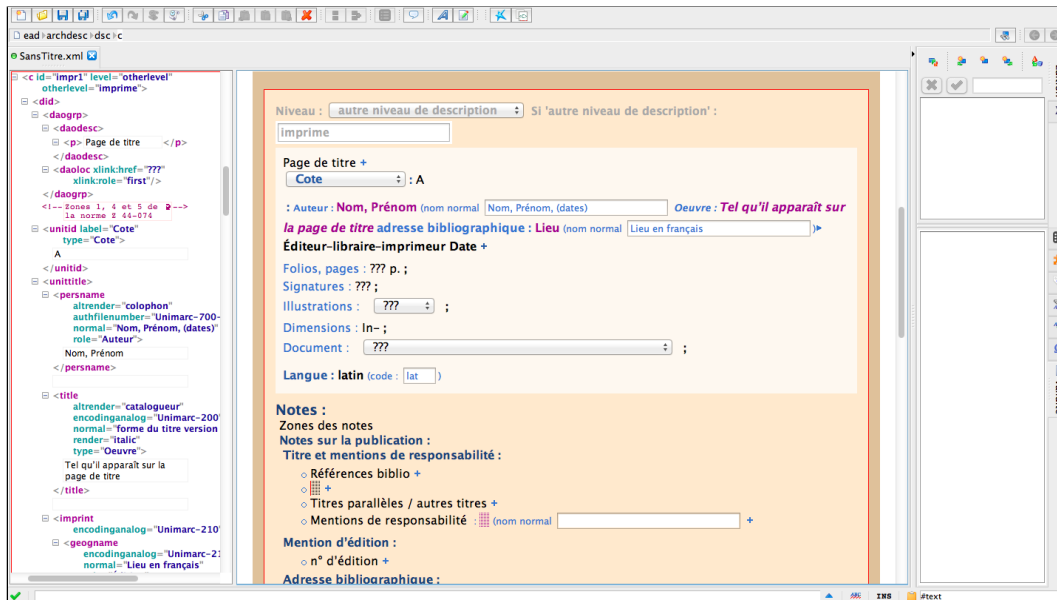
ead archdesc dsc c

SansTitre.xml

<c id="impr1" level="otherlevel" otherlevel="imprime">
<did>
<daogrp>
<daodesc>
<p> Page de titre </p>
</daodesc>
<daoloc xlink:href="???" xlink:role="first"/>
</daogrp>
<!-- Zones 1, 4 et 5 de la norme Z 44-074 -->
<unitid label="Cote" type="Cote">
A
</unitid>
<unittitle>
<persname altrender="colophon" authfilenumber="Unimarc-700- normal="Nom, Prénom, (dates)" role="Auteur">
Nom, Prénom
</persname>
<title altrender="catalogueur" encodinganalog="Unimarc-200' normal="forme du titre version render="italic" type="Oeuvre">
Tel qu'il apparaît sur la page de titre
</title>
<imprint encodinganalog="Unimarc-210'
<geogname encodinganalog="Unimarc-2' normal="Lieu en français"

Niveau : autre niveau de description Si 'autre niveau de description' :
imprime

Page de titre +
Cote : A

: Auteur : Nom, Prénom (nom normal Nom, Prénom, (dates) Oeuvre : Tel qu'il apparaît sur la page de titre adresse bibliographique : Lieu (nom normal Lieu en français

Éditeur-libraire-imprimeur Date +

Folios, pages : ??? p. ;
Signatures : ??? ;
Illustrations : ??? ;
Dimensions : In- ;
Document : ??? ;

Langue : latin (code : lat )

Notes :
Zones des notes
Notes sur la publication :
Titre et mentions de responsabilité :
Références biblio +
+
Titres parallèles / autres titres +
Mentions de responsabilité : (nom normal +
Mention d'édition :
n° d'édition +
Adresse bibliographique :

INS #text